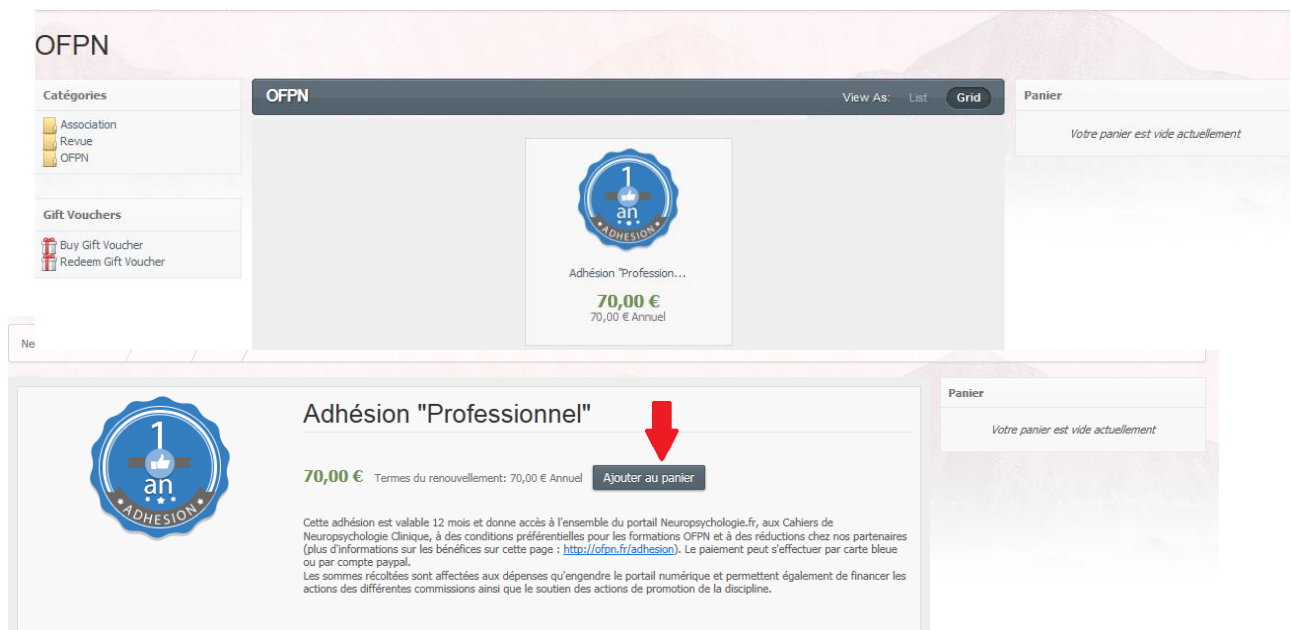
OFPN

Catégories

Association
Revue
OFPN

Gift Vouchers

Buy Gift Voucher
Redeem Gift Voucher

OFPN View As: List Grid

1 an ADHESION

Adhésion "Profession...

70,00 €
70,00 € Annuel

Panier

Votre panier est vide actuellement

Ne

1 an ADHESION

Adhésion "Professionnel"

70,00 € Termes du renouvellement: 70,00 € Annuel Ajouter au panier

Cette adhésion est valable 12 mois et donne accès à l'ensemble du portail Neuropsychologie.fr, aux Cahiers de Neuropsychologie Clinique, à des conditions préférentielles pour les formations OFPN et à des réductions chez nos partenaires (plus d'informations sur les bénéfices sur cette page : http://ofpn.fr/adhesion). Le paiement peut s'effectuer par carte bleue ou par compte paypal.
Les sommes récoltées sont affectées aux dépenses qu'engendre le portail numérique et permettent également de financer les actions des différentes commissions ainsi que le soutien des actions de promotion de la discipline.

Panier

Votre panier est vide actuellement